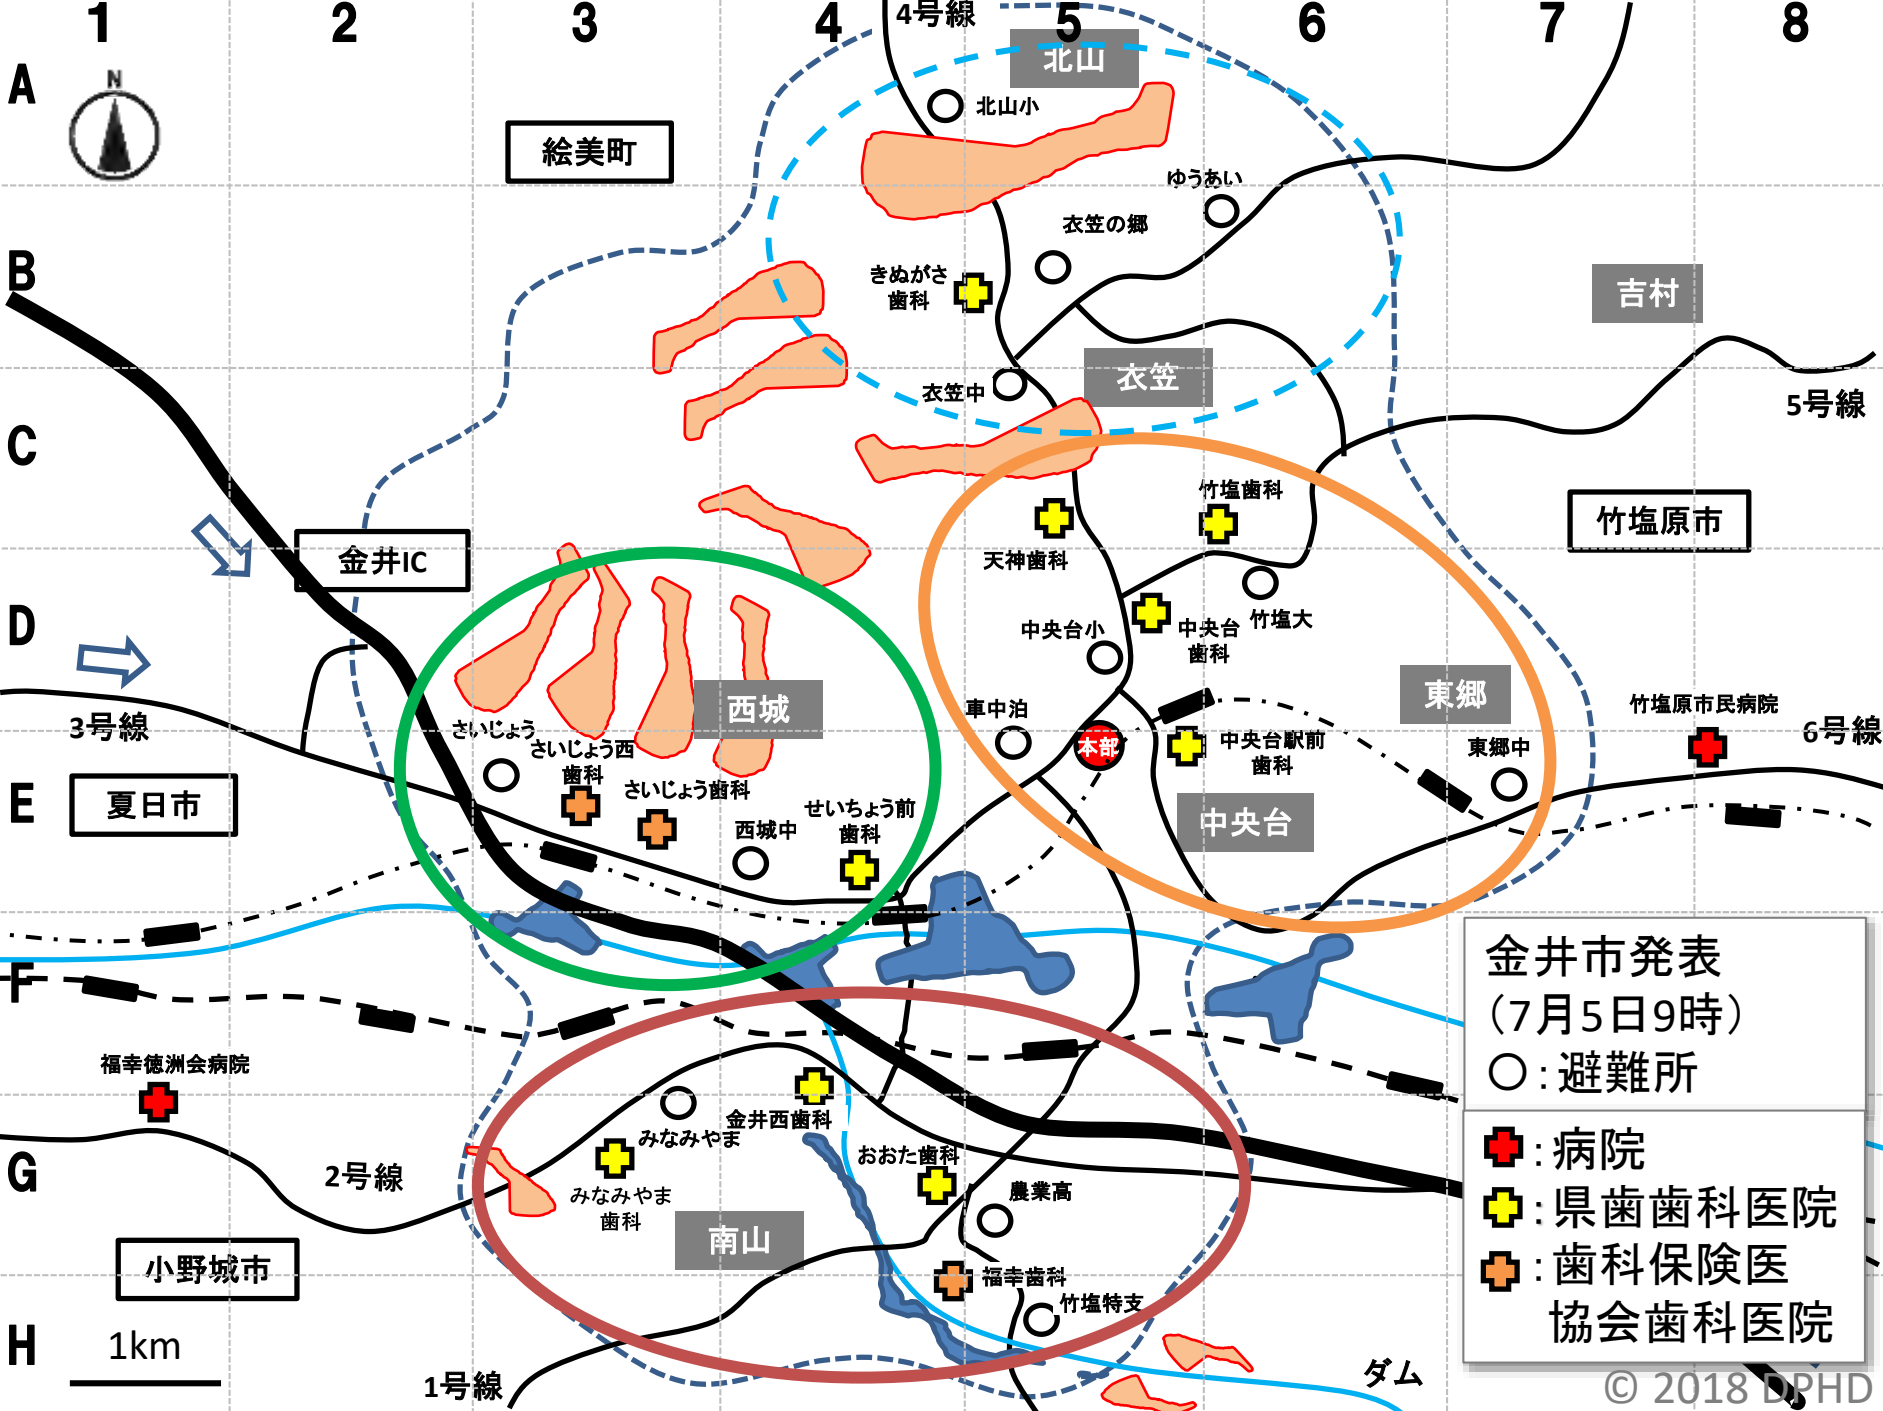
1 2 3 4 5 6 7 8

A B C D E F G H

N

4号線

北山

北山小

絵美町

ゆうあい

衣笠の郷

きぬがさ歯科

吉村

衣笠中

衣笠

5号線

竹塩歯科

竹塩原市

金井IC

天神歯科

竹塩大

中央台小

中央台歯科

西城

東郷

竹塩原市民病院

3号線

車中泊

本部

中央台駅前歯科

東郷中

6号線

さいじょう

さいじょう西歯科

さいじょう歯科

夏日市

西城中

せいちょう前歯科

中央台

金井市発表
(7月5日9時)
○:避難所

福幸徳洲会病院

金井西歯科

みなみやま

おおた歯科

:病院
:県歯歯科医院
:歯科保険医協会歯科医院

2号線

みなみやま歯科

農業高

南山

小野城市

福幸歯科

竹塩特支

1km

1号線

ダム

© 2018 DPHD